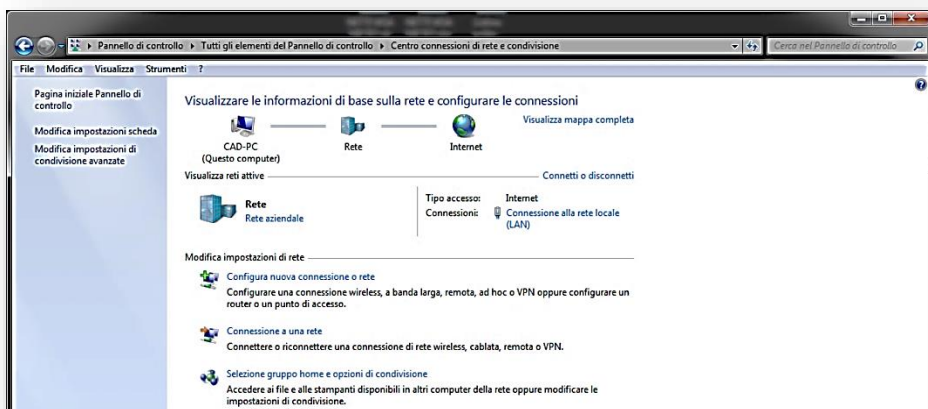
Pannello di controllo ▸ Tutti gli elementi del Pannello di controllo ▸ Centro connessioni di rete e condivisione

Cerca nel Pannello di controllo

File Modifica Visualizza Strumenti ?

Pagina iniziale Pannello di controllo

Modifica impostazioni scheda

Modifica impostazioni di condivisione avanzate

Visualizzare le informazioni di base sulla rete e configurare le connessioni

Visualizza mappa completa

CAD-PC
(Questo computer)

Rete

Internet

Visualizza reti attive

Connetti o disconnetti

Rete
Rete aziendale

Tipo accesso: Internet
Connessioni: Connessione alla rete locale (LAN)

Modifica impostazioni di rete

Configura nuova connessione o rete
Configurare una connessione wireless, a banda larga, remota, ad hoc o VPN oppure configurare un router o un punto di accesso.

Connessione a una rete
Connettere o riconnettere una connessione di rete wireless, cablata, remota o VPN.

Selezione gruppo home e opzioni di condivisione
Accedere ai file e alle stampanti disponibili in altri computer della rete oppure modificare le impostazioni di condivisione.